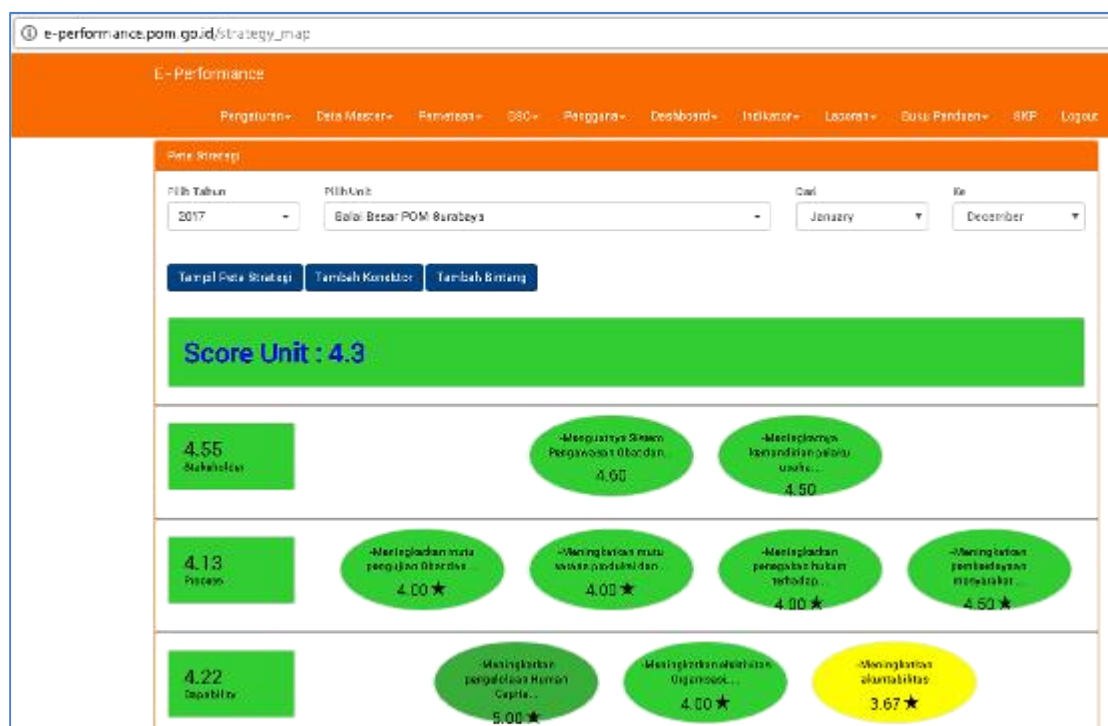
e-performance.pom.go.id/strategy_map

E-Performance

Pengaturan▾ Data Master▾ Pemetaan▾ SSC▾ Pengguna▾ Dashboard▾ Indikator▾ Laporan▾ Buku Panduan▾ SKP Logout

Peta Strategi

Pilih Tahun
2017

Pilih Unit
Balai Besar POM Surabaya

Dari
January

Ke
December

Tampil Peta Strategi | Tambah Konektor | Tambah Bintang

Score Unit : 4.3

4.55
Stakeholder

-Menguatnya Sistem Pengawasan Obat dan...
4.60

-Meningkatnya kemandirian pelaku usaha...
4.50

4.13
Process

-Meningkatkan mutu pengujian Obat dan...
4.00 ★

-Meningkatkan mutu sarana produksi dan...
4.00 ★

-Meningkatkan penegakan hukum terhadap...
4.00 ★

-Meningkatkan pemberdayaan masyarakat...
4.50 ★

4.22
Capability

-Meningkatkan pengelolaan Human Capita...
5.00 ★

-Meningkatkan efektivitas Organisasi...
4.00 ★

-Meningkatkan akuntabilitas
3.67 ★